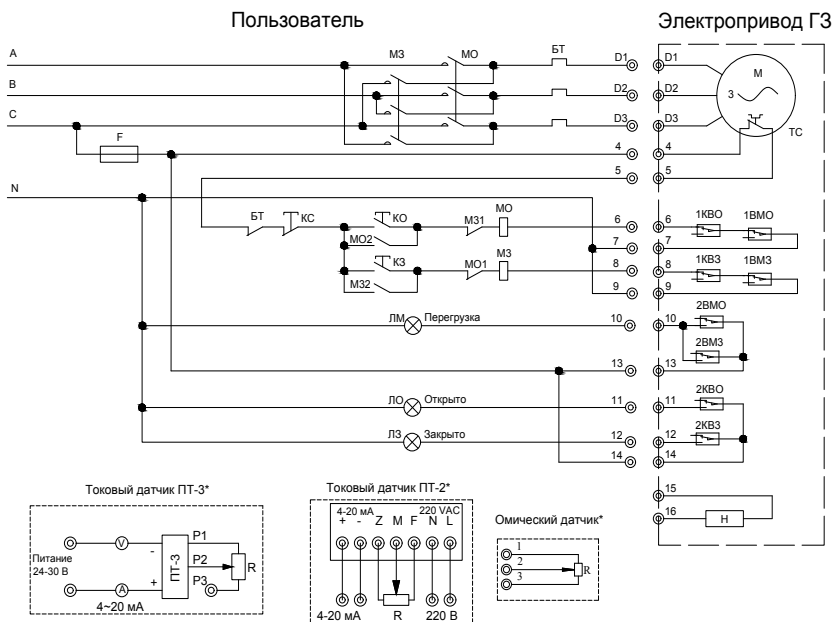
Пользователь

Электропривод ГЗ

A
B
C
N

МЗ
МО
БТ
D1
D2
D3
D1
D2
D3
M
3
TC
F
4
4
5
5

БТ
КС
КО
МЗ1
МО
6
6
1КВО
1ВМО
МО2
7
7
КЗ
МО1
МЗ
8
8
1КВЗ
1ВМЗ
МЗ2
9
9

ЛМ
Перегрузка
10
10
2ВМО
2ВМЗ
13
13

ЛО
Открыто
11
11
2КВО
ЛЗ
Закрыто
12
12
2КВЗ
14
14

15
16
H

Токовый датчик ПТ-3*
Питание 24-30 В
V
A
-
+
ПТ-3
P1
P2
P3
R
4~20 мА

Токовый датчик ПТ-2*
4-20 мА
220 VAC
+ - Z M F N L
R
4-20 мА
R
220 В

Омический датчик*
1
2
3
R